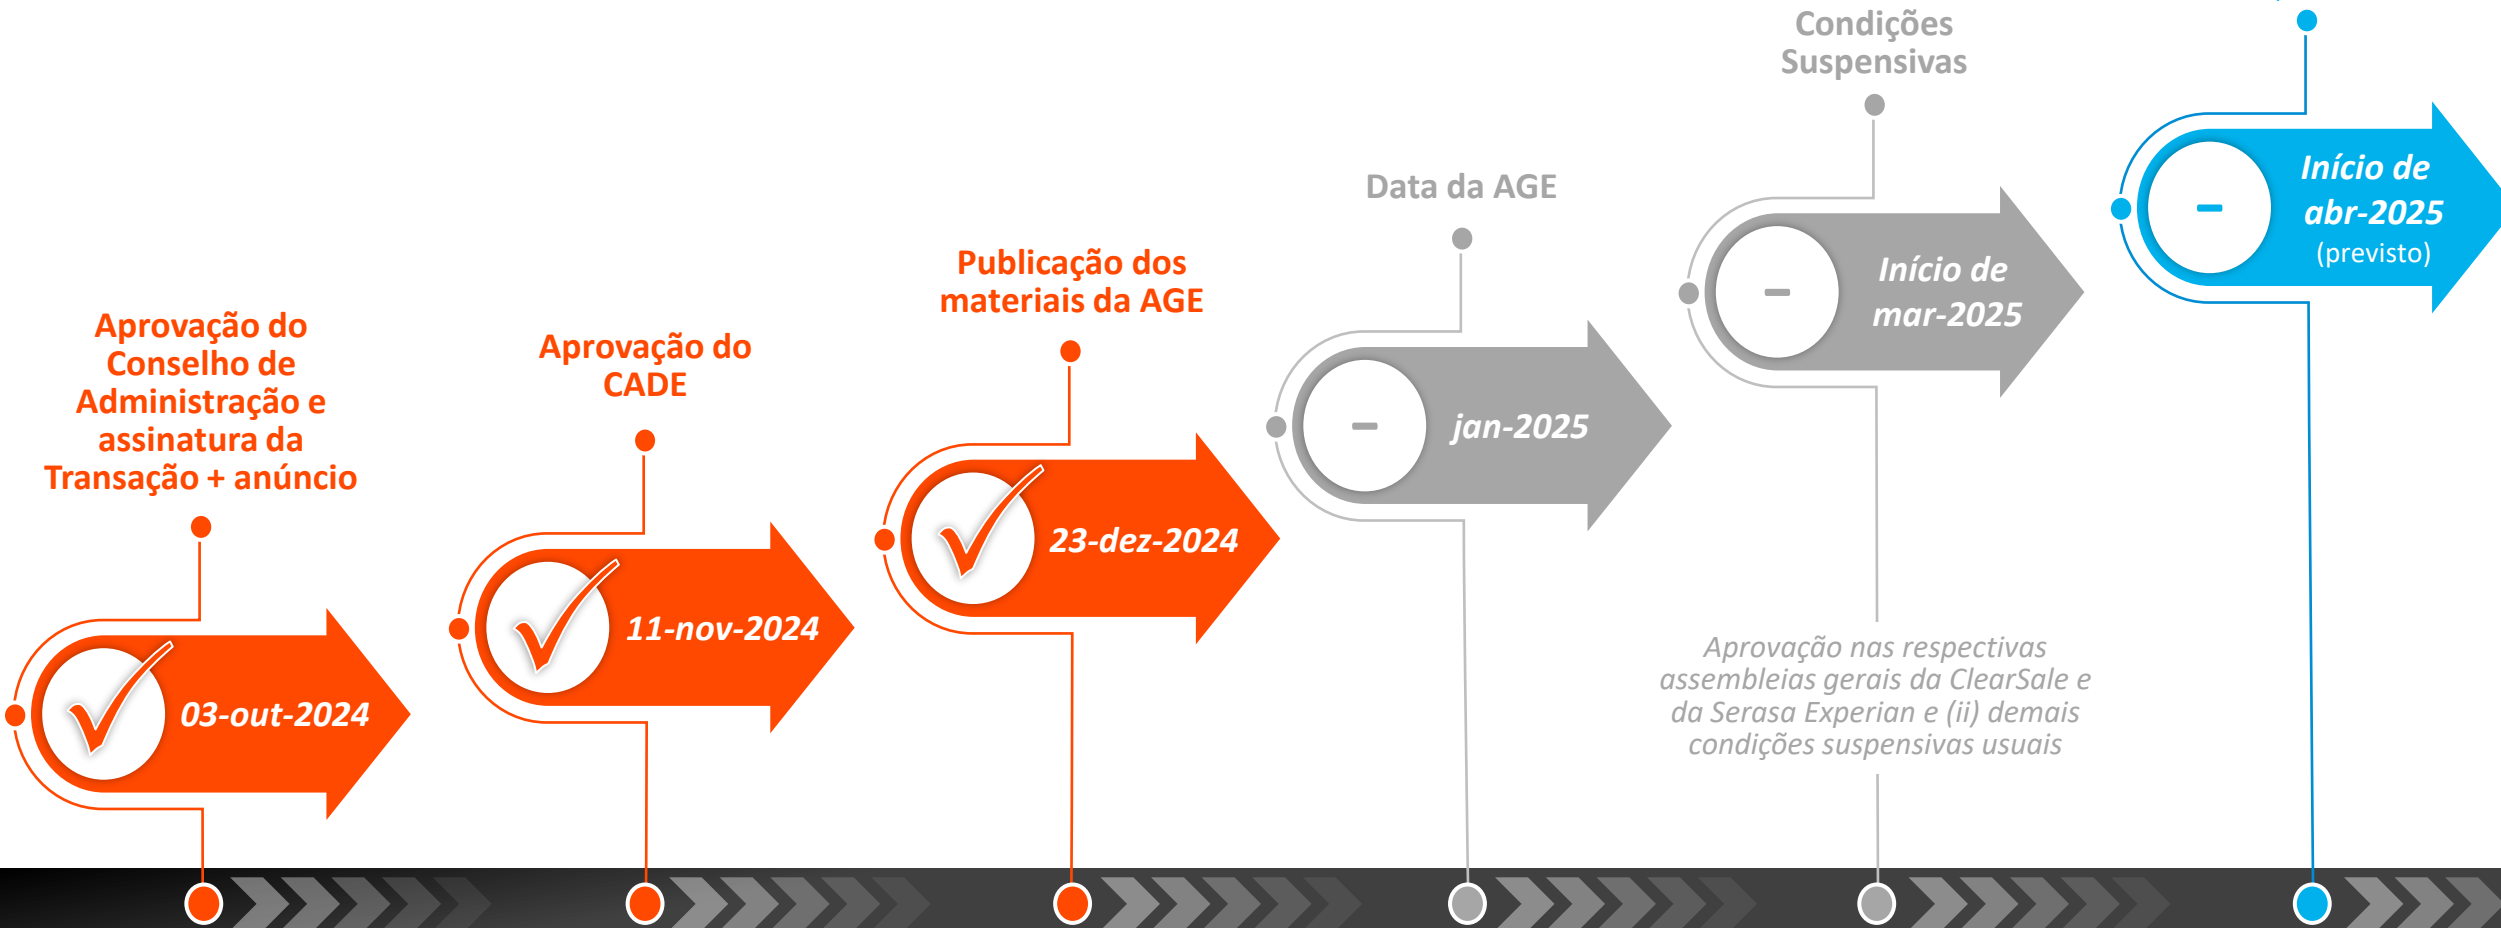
Aprovação do Conselho de Administração e assinatura da Transação + anúncio

03-out-2024

Aprovação do CADE

11-nov-2024

Publicação dos materiais da AGE

23-dez-2024

Data da AGE

jan-2025

Condições Suspensivas

Início de mar-2025

Aprovação nas respectivas assembleias gerais da ClearSale e da Serasa Experian e (ii) demais condições suspensivas usuais

Início de abr-2025
(previsto)